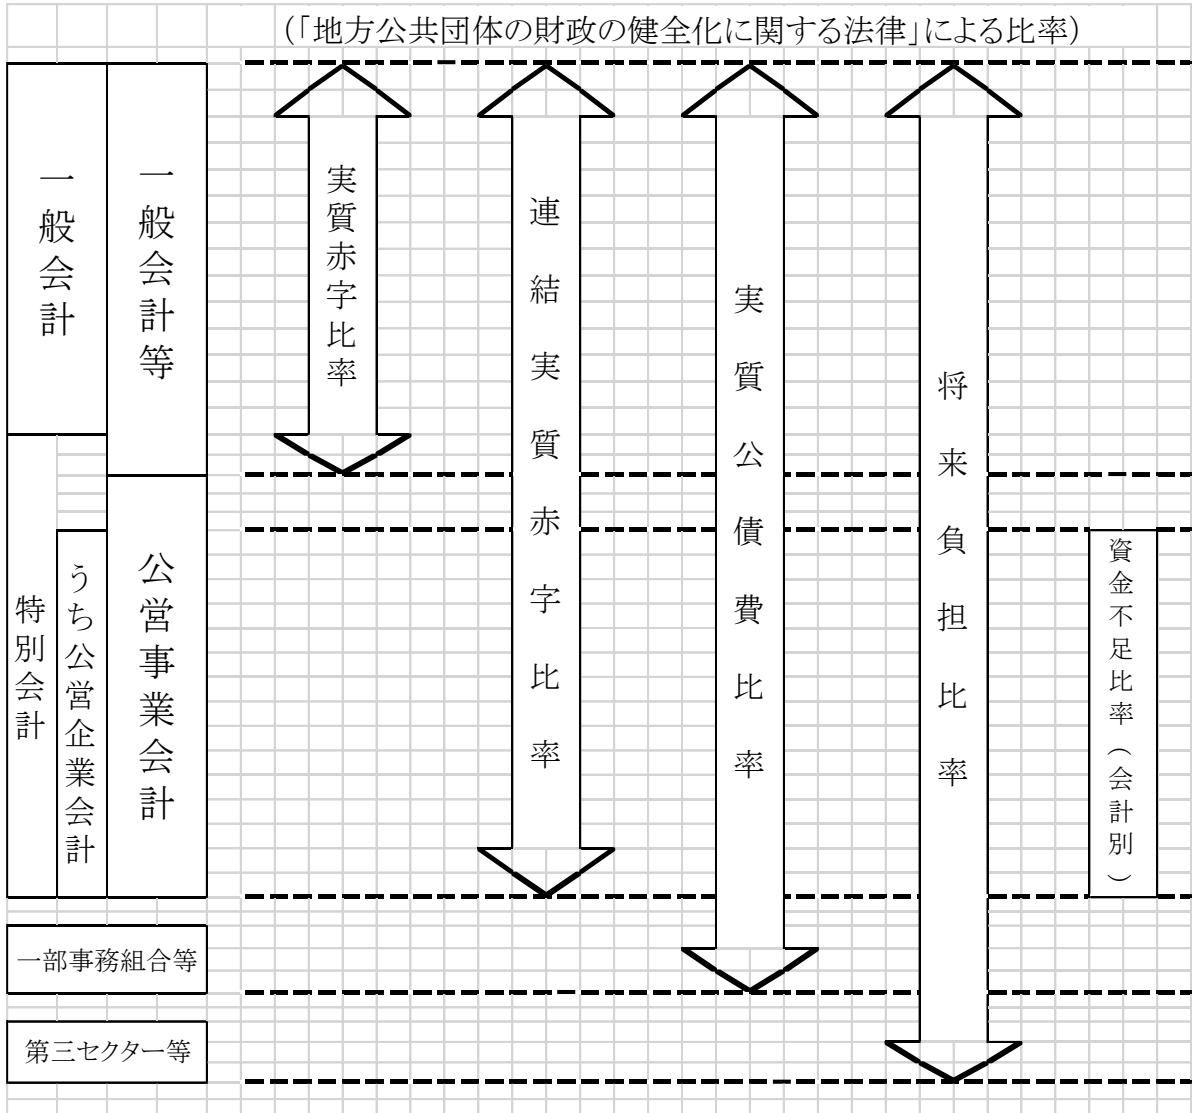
（「地方公共団体の財政の健全化に関する法律」による比率）

一般会計

一般会計等

特別会計

うち公営企業会計

公営事業会計

一部事務組合等

第三セクター等

実質赤字比率

連結実質赤字比率

実質公債費比率

将来負担比率

資金不足比率（会計別）